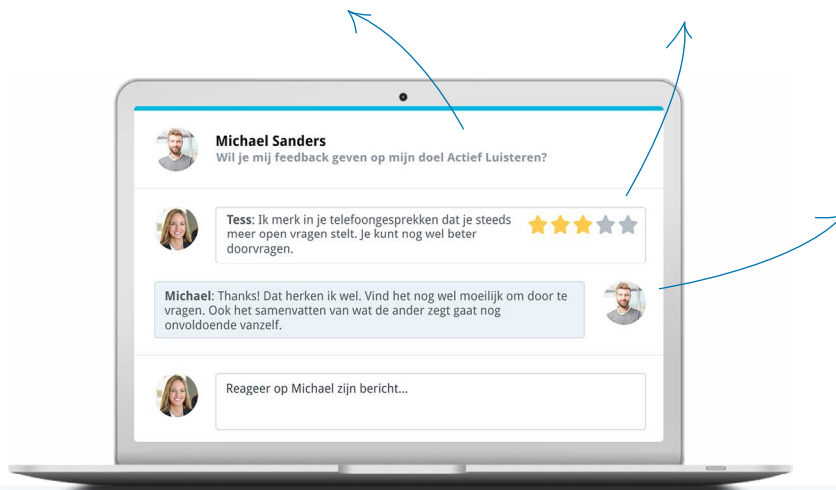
**Michael Sanders**
Wil je mij feedback geven op mijn doel Actief Luisteren?

**Tess**: Ik merk in je telefoongesprekken dat je steeds meer open vragen stelt. Je kunt nog wel beter doorvragen.

**Michael**: Thanks! Dat herken ik wel. Vind het nog wel moeilijk om door te vragen. Ook het samenvatten van wat de ander zegt gaat nog onvoldoende vanzelf.

Reageer op Michael zijn bericht...